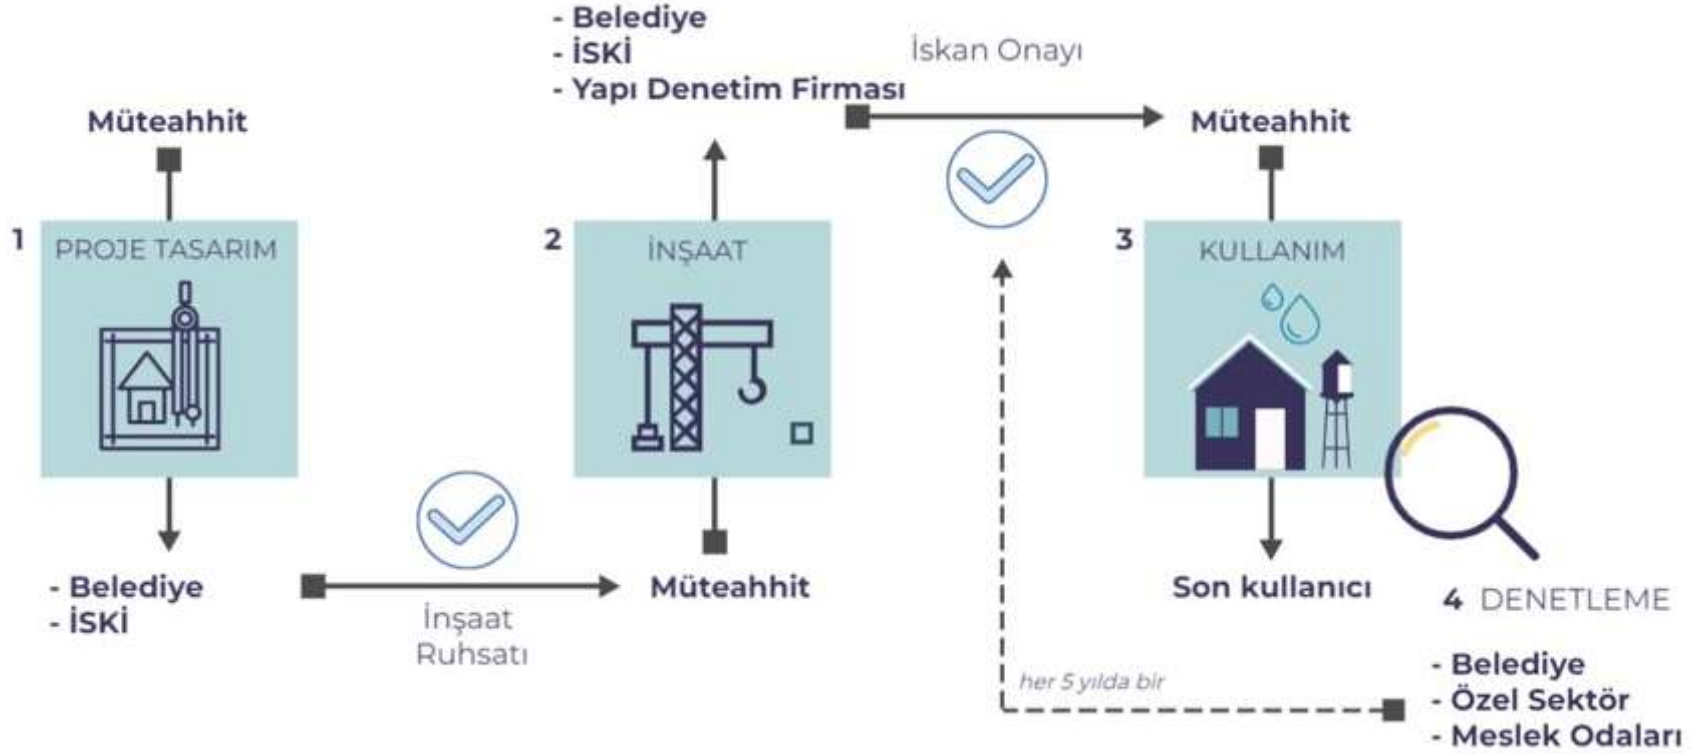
Müteahhit

1 PROJE TASARIM

- Belediye
- İSKİ

İnşaat Ruhsatı

- Belediye
- İSKİ
- Yapı Denetim Firması

2 İNŞAAT

Müteahhit

İskan Onayı

Müteahhit

3 KULLANIM

Son kullanıcı

4 DENETLEME

her 5 yılda bir

- Belediye
- Özel Sektör
- Meslek Odaları